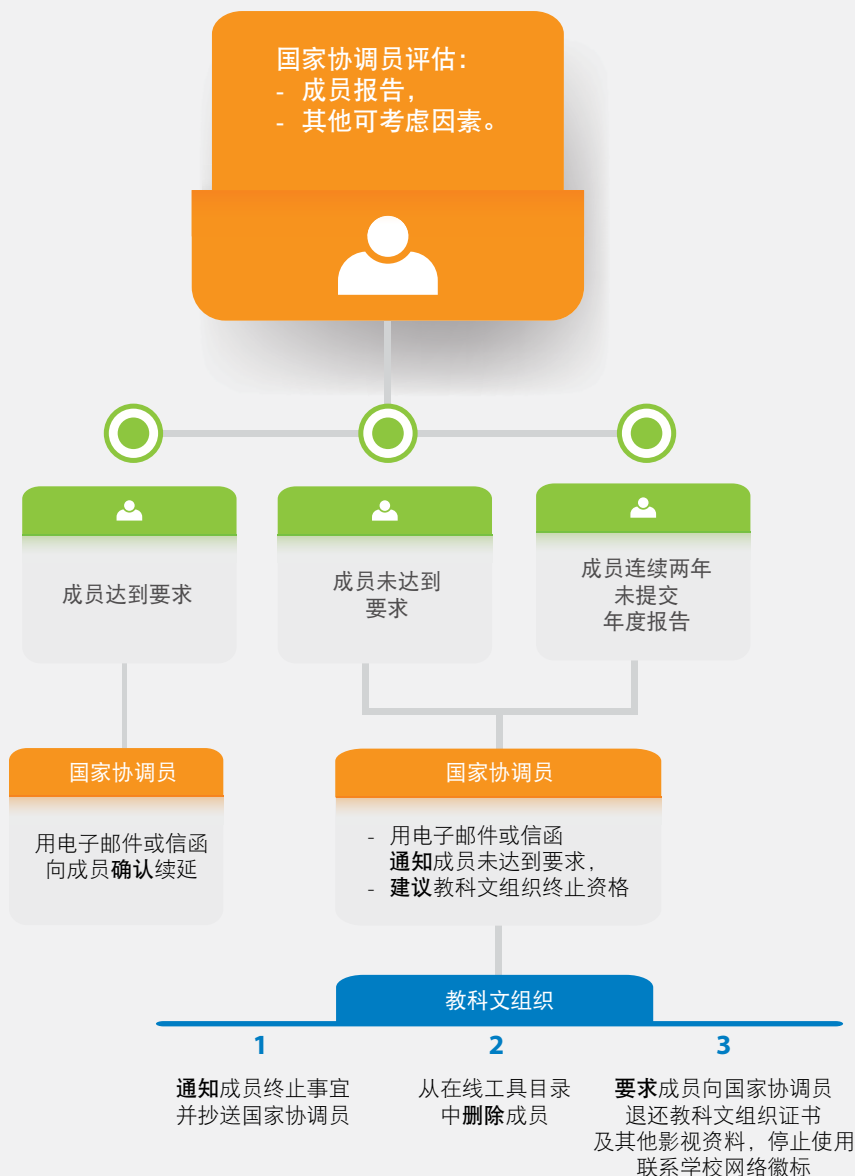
国家协调员评估：
- 成员报告，
- 其他可考虑因素。

成员达到要求

成员未达到要求

成员连续两年未提交年度报告

国家协调员

用电子邮件或信函向成员**确认**续延

国家协调员

- 用电子邮件或信函**通知**成员未达到要求，
- **建议**教科文组织终止资格

教科文组织

1

**通知**成员终止事宜并抄送国家协调员

2

从在线工具目录中**删除**成员

3

**要求**成员向国家协调员退还教科文组织证书及其他影视资料，停止使用联系学校网络徽标